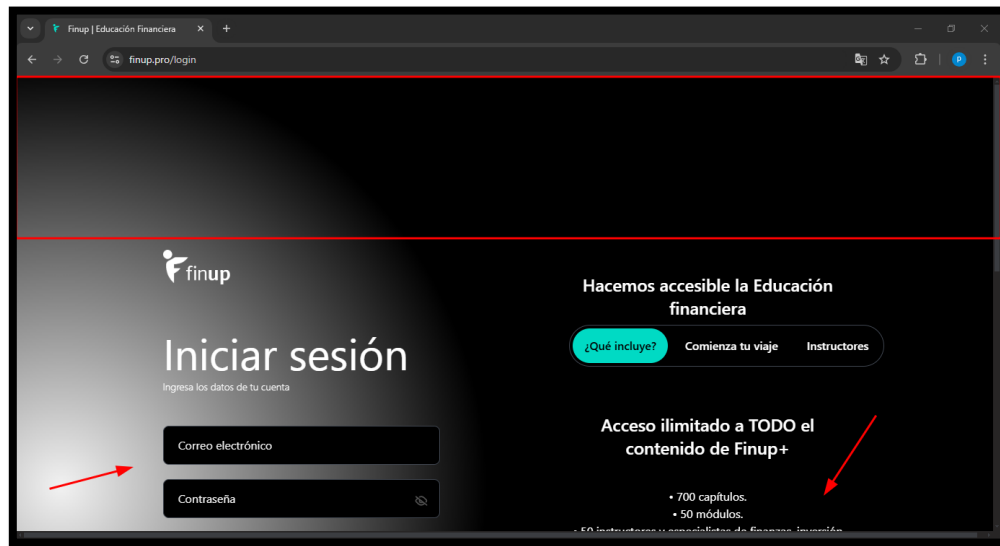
Finup | Educación Financiera

finup.pro/login

P

finup

Iniciar sesión

Ingresa los datos de tu cuenta

Correo electrónico

Contraseña

Hacemos accesible la Educación financiera

¿Qué incluye?

Comienza tu viaje

Instructores

Acceso ilimitado a TODO el contenido de Finup+

• 700 capítulos.

• 50 módulos.

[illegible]